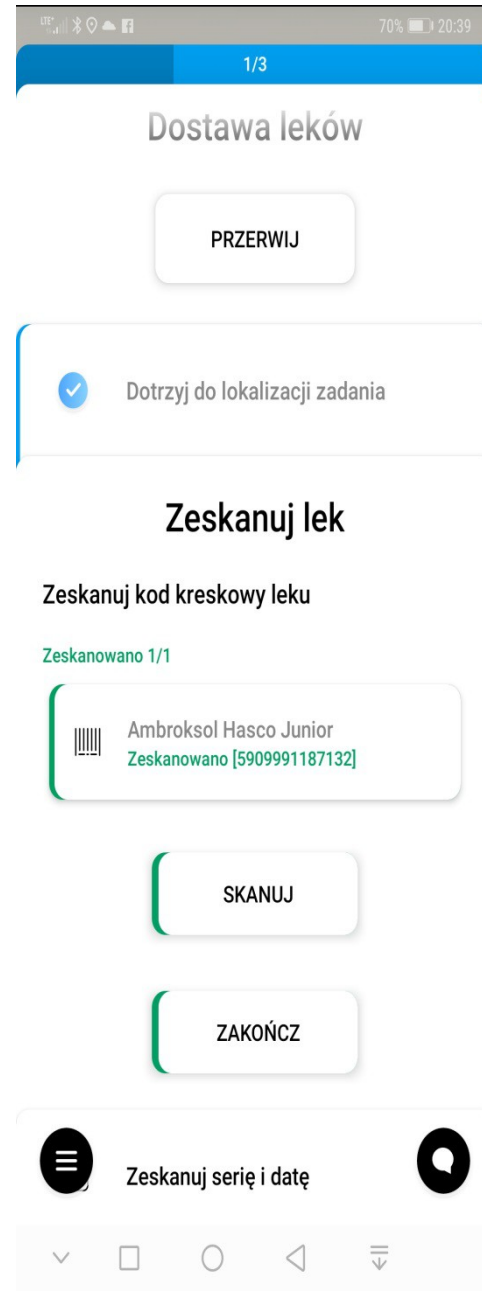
70% 20:39

1/3

Dostawa leków

PRZERWIJ

Dotrzyj do lokalizacji zadania

Zeskanuj lek

Zeskanuj kod kreskowy leku

Zeskanowano 1/1

Ambroksol Hasco Junior
Zeskanowano [5909991187132]

SKANUJ

ZAKOŃCZ

Zeskanuj serię i datę